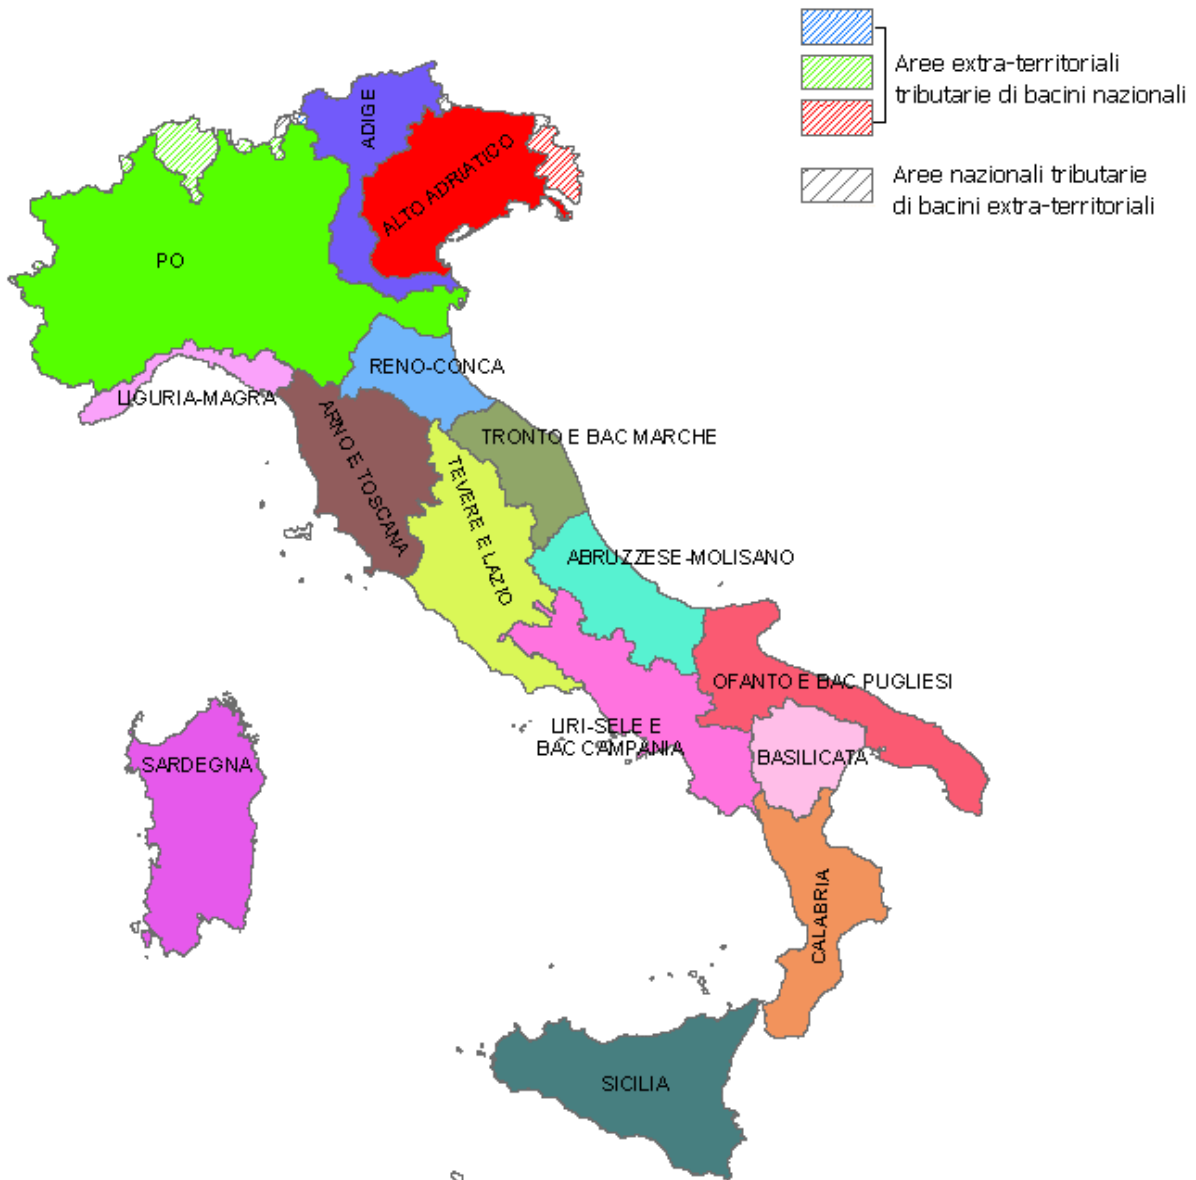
Aree extra-territoriali tributarie di bacini nazionali

Aree nazionali tributarie di bacini extra-territoriali

ADIGE

ALTO ADRIATICO

PO

RENO-CONCA

LIGURIA-MAGRA

ARNO E TOSCANA

TEVERE E LAZIO

TRONTO E BAC MARCHE

ABRUZZESE-MOLISANO

OFANTO E BAC PUGLIESI

LIRI-SELE E BAC CAMPANIA

BASILICATA

SARDEGNA

CALABRIA

SICILIA